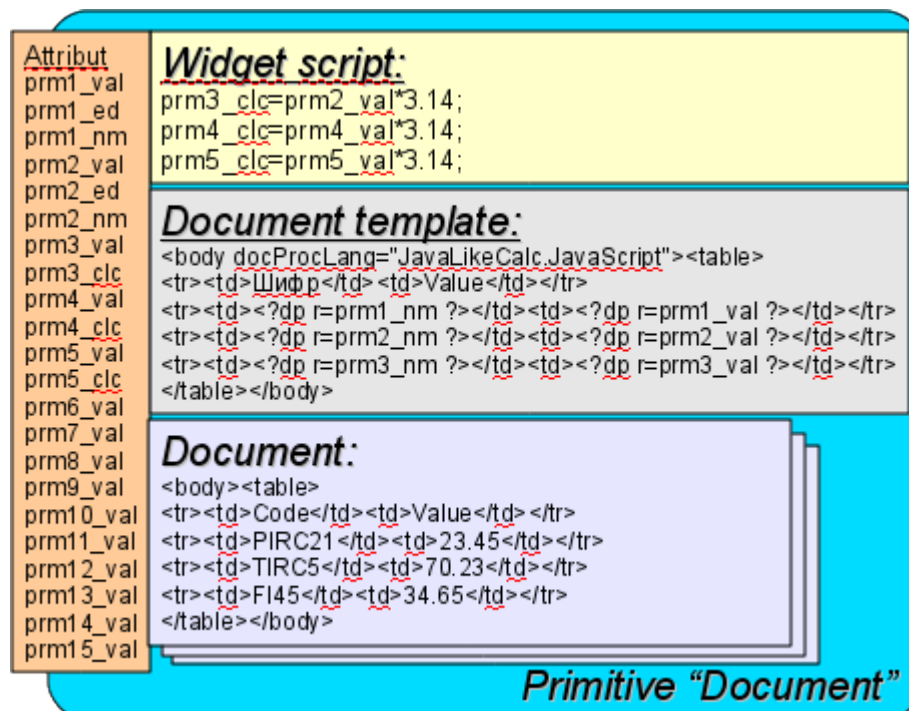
Attribut
prm1_val
prm1_ed
prm1_nm
prm2_val
prm2_ed
prm2_nm
prm3_val
prm3_clc
prm4_val
prm4_clc
prm5_val
prm5_clc
prm6_val
prm7_val
prm8_val
prm9_val
prm10_val
prm11_val
prm12_val
prm13_val
prm14_val
prm15_val

Widget script:
prm3_clc=prm2_val*3.14;
prm4_clc=prm4_val*3.14;
prm5_clc=prm5_val*3.14;

Document template:
<body docProcLang="JavaLikeCalc.JavaScript"><table>
<tr><td>Шифр</td><td>Value</td></tr>
<tr><td><?dp r=prm1_nm ?></td><td><?dp r=prm1_val ?></td></tr>
<tr><td><?dp r=prm2_nm ?></td><td><?dp r=prm2_val ?></td></tr>
<tr><td><?dp r=prm3_nm ?></td><td><?dp r=prm3_val ?></td></tr>
</table></body>

Document:
<body><table>
<tr><td>Code</td><td>Value</td></tr>
<tr><td>PIRC21</td><td>23.45</td></tr>
<tr><td>TIRC5</td><td>70.23</td></tr>
<tr><td>FI45</td><td>34.65</td></tr>
</table></body>

Primitive “Document”